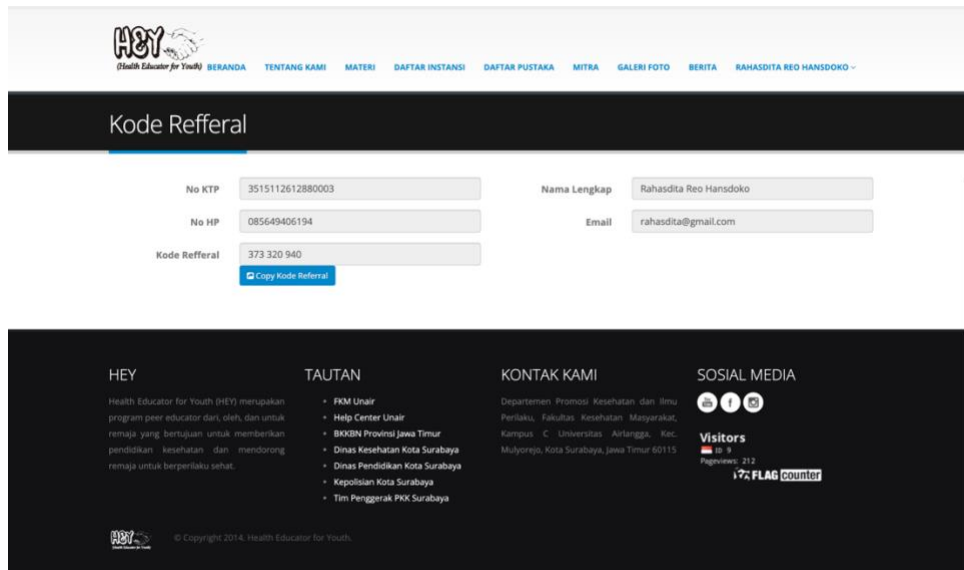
HEY
(Health Educator for Youth) BERANDA TENTANG KAMI MATERI DAFTAR INSTANSI DAFTAR PUSTAKA MITRA GALERI FOTO BERITA RAHASDITA REO HANSDOKO

Kode Refferal

No KTP 3515112612880003
Nama Lengkap Rahasdita Reo Hansdoko
No HP 085649406194
Email rahasdita@gmail.com
Kode Refferal 373 320 940
Copy Kode Referral

HEY
Health Educator for Youth (HEY) merupakan program peer educator dari, oleh, dan untuk remaja yang bertujuan untuk memberikan pendidikan kesehatan dan mendorong remaja untuk berperilaku sehat.

TAUTAN
FKM Unair
Help Center Unair
BKKBN Provinsi Jawa Timur
Dinas Kesehatan Kota Surabaya
Dinas Pendidikan Kota Surabaya
Kepolisian Kota Surabaya
Tim Penggerak PKK Surabaya

KONTAK KAMI
Departemen Promosi Kesehatan dan Ilmu Perilaku, Fakultas Kesehatan Masyarakat, Kampus C Universitas Airlangga, Kec. Mulyorejo, Kota Surabaya, Jawa Timur 60115

SOSIAL MEDIA
Visitors
ID 9
Pageviews: 212
FLAG counter

HEY
© Copyright 2014. Health Educator for Youth.